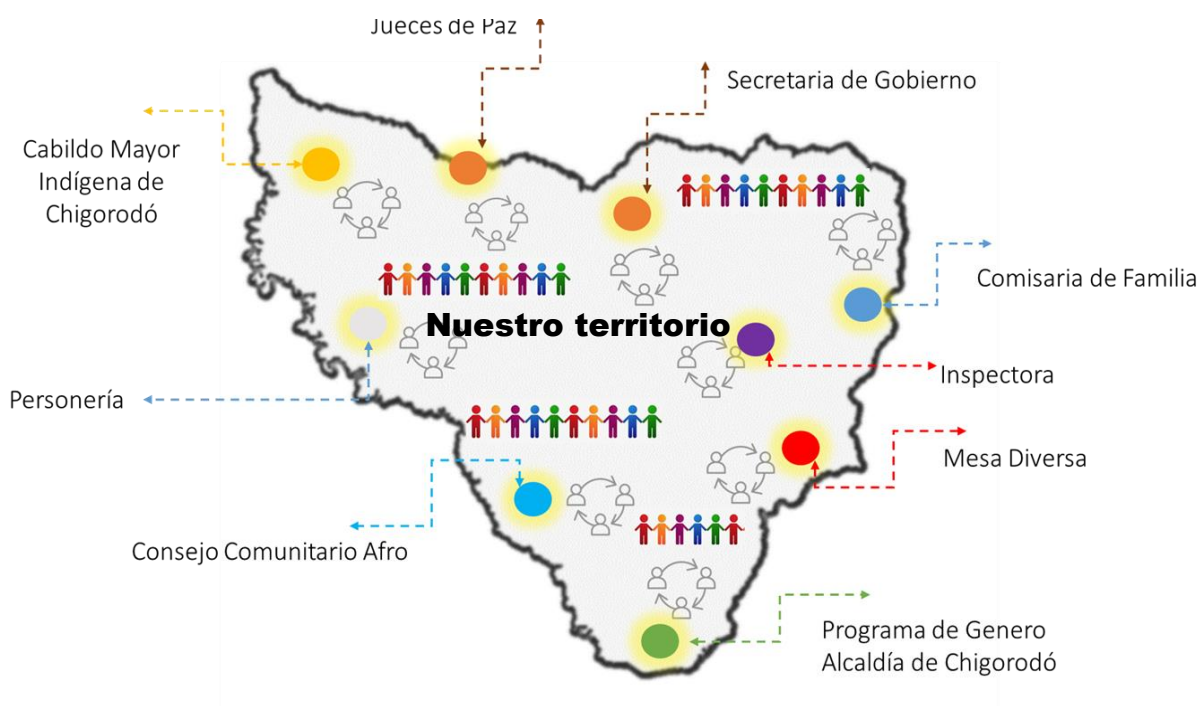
Jueces de Paz

Secretaria de Gobierno

Cabildo Mayor Indígena de Chigorodó

Comisaria de Familia

Nuestro territorio

Inspectora

Personería

Mesa Diversa

Consejo Comunitario Afro

Programa de Genero Alcaldía de Chigorodó